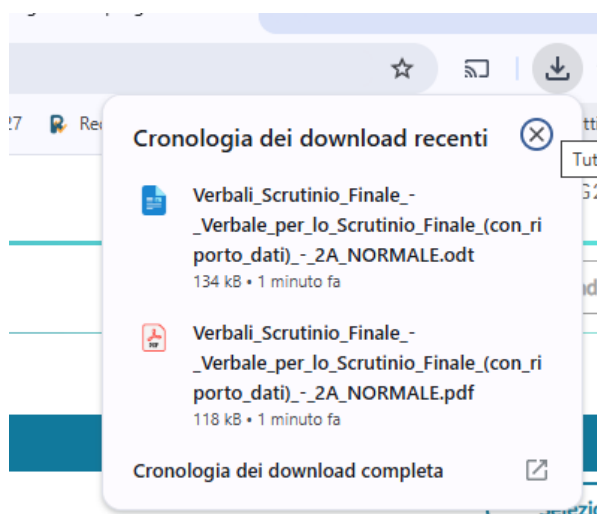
27 Rec

Cronologia dei download recenti

Verbali_Scrutinio_Finale_-_Verbale_per_lo_Scrutinio_Finale_(con_riporto_dati)_-_2A_NORMALE.odt
134 kB • 1 minuto fa

Verbali_Scrutinio_Finale_-_Verbale_per_lo_Scrutinio_Finale_(con_riporto_dati)_-_2A_NORMALE.pdf
118 kB • 1 minuto fa

Cronologia dei download completa

Tut